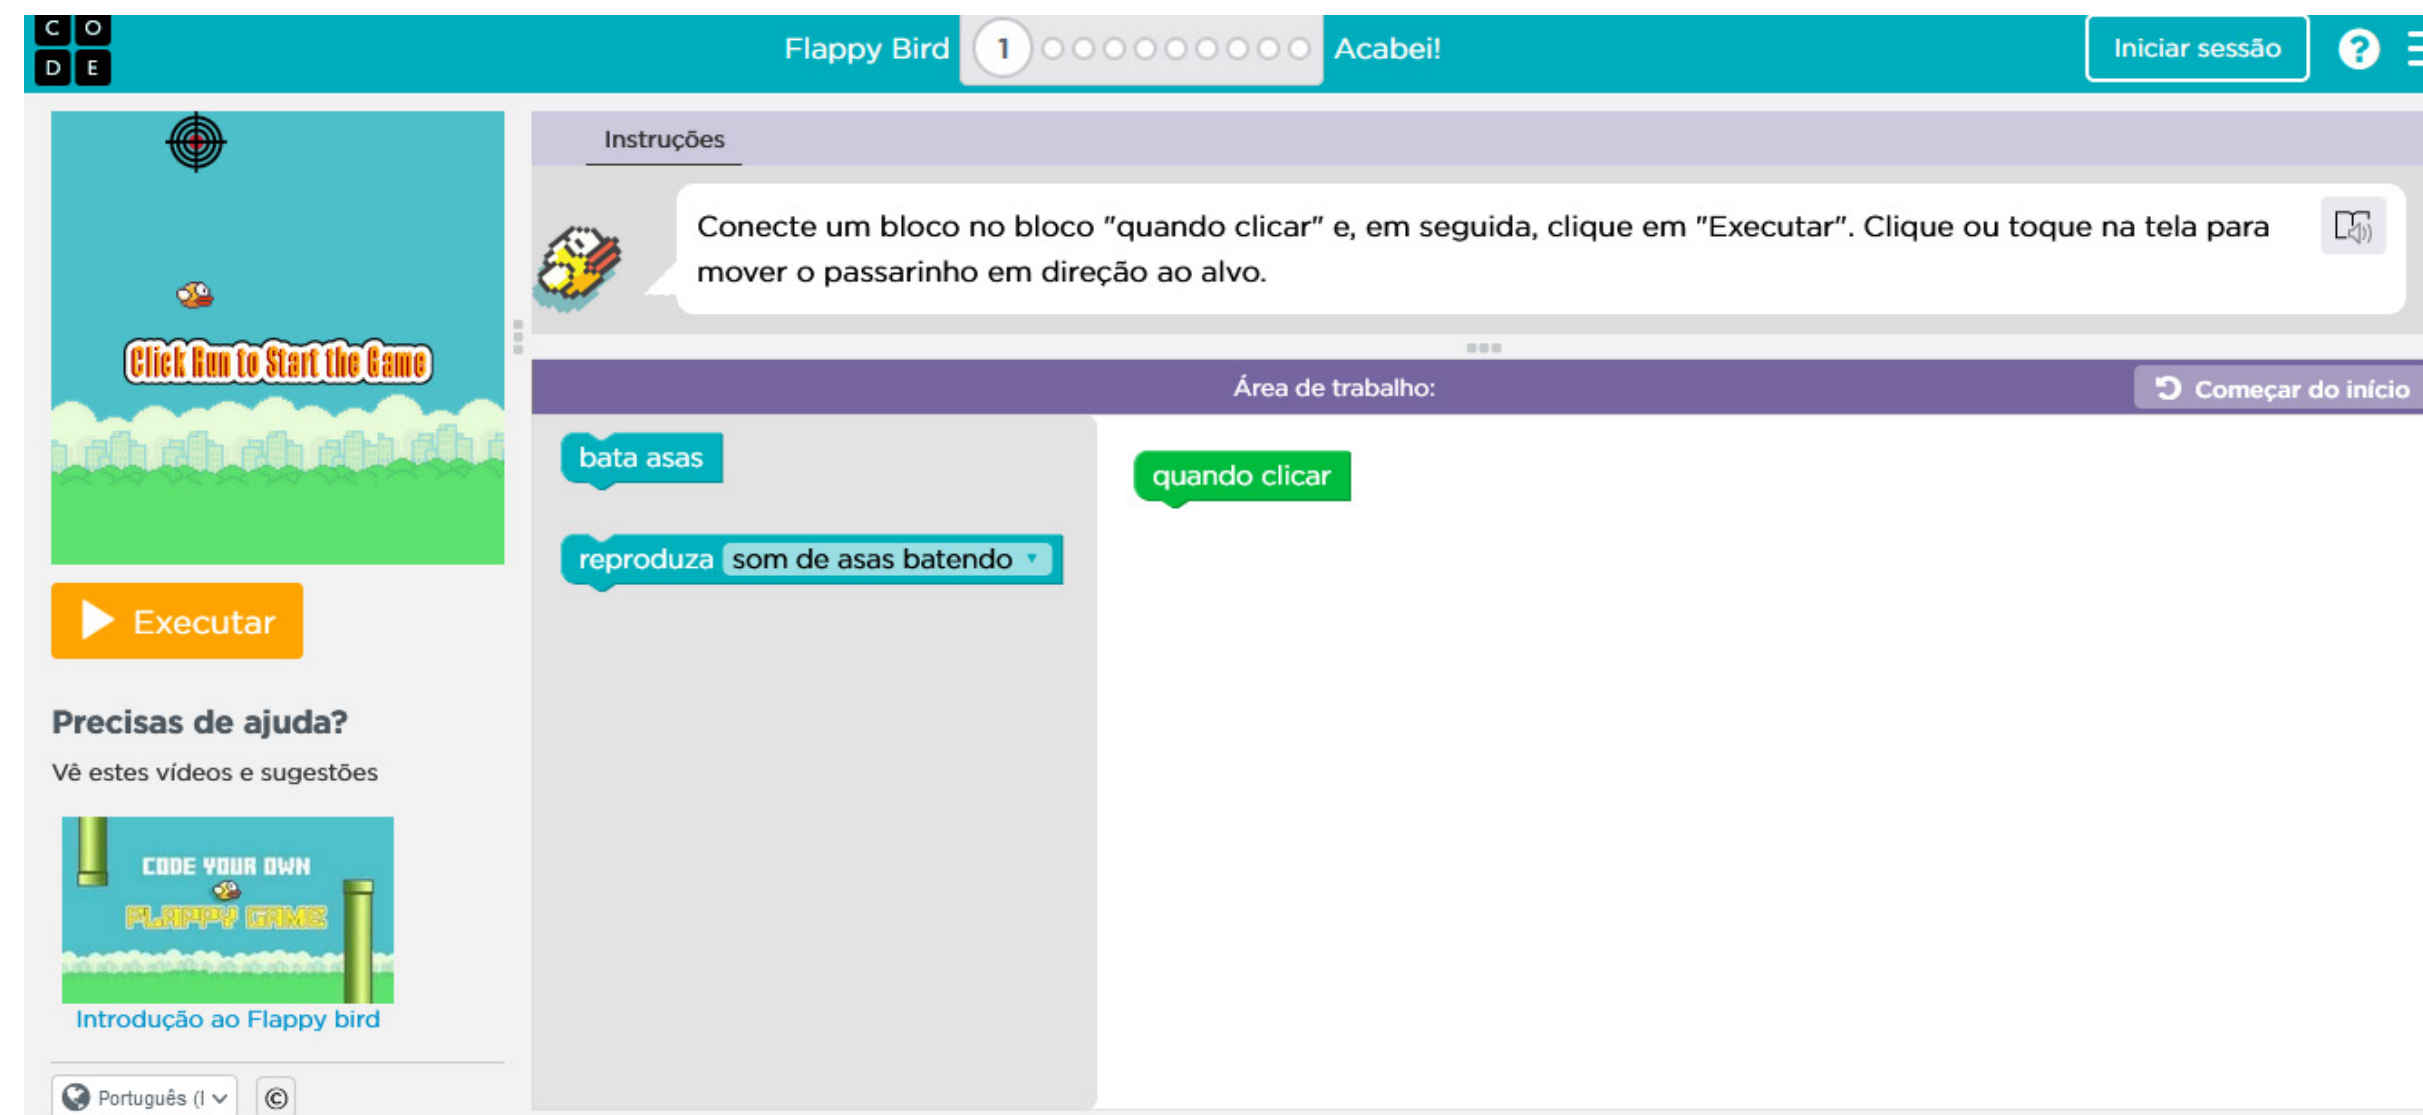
C O
D E

Flappy Bird 1 Acabei!

Iniciar sessão

?

Click Run to Start the Game

Executar

Precisas de ajuda?

Vê estes vídeos e sugestões

CODE YOUR OWN
FLAPPY GAME

Introdução ao Flappy bird

Português (I

©

Instruções

Conecte um bloco no bloco "quando clicar" e, em seguida, clique em "Executar". Clique ou toque na tela para mover o passarinho em direção ao alvo.

Área de trabalho:

Começar do início

bata asas

reproduza som de asas batendo

quando clicar